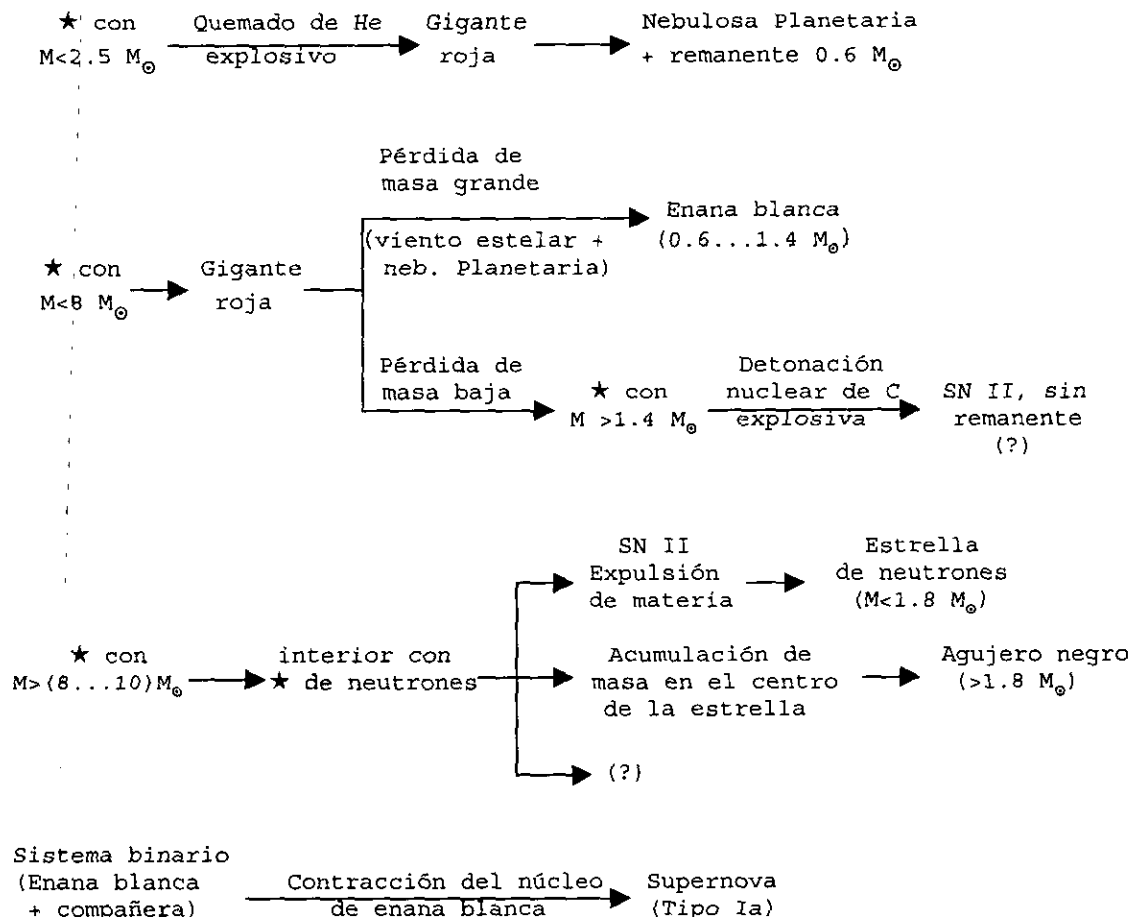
★ con M<2.5 $M_\odot$ Quemado de He explosivo Gigante roja Nebulosa Planetaria + remanente 0.6 $M_\odot$

★ con M<8 $M_\odot$ Gigante roja

Pérdida de masa grande (viento estelar + neb. Planetaria) Enana blanca (0.6...1.4 $M_\odot$)

Pérdida de masa baja ★ con M >1.4 $M_\odot$ Detonación nuclear de C explosiva SN II, sin remanente (?)

★ con M>(8...10)$M_\odot$ interior con ★ de neutrones

SN II Expulsión de materia Estrella de neutrones (M<1.8 $M_\odot$)

Acumulación de masa en el centro de la estrella Agujero negro (>1.8 $M_\odot$)

(?)

Sistema binario (Enana blanca + compañera) Contracción del núcleo de enana blanca Supernova (Tipo Ia)